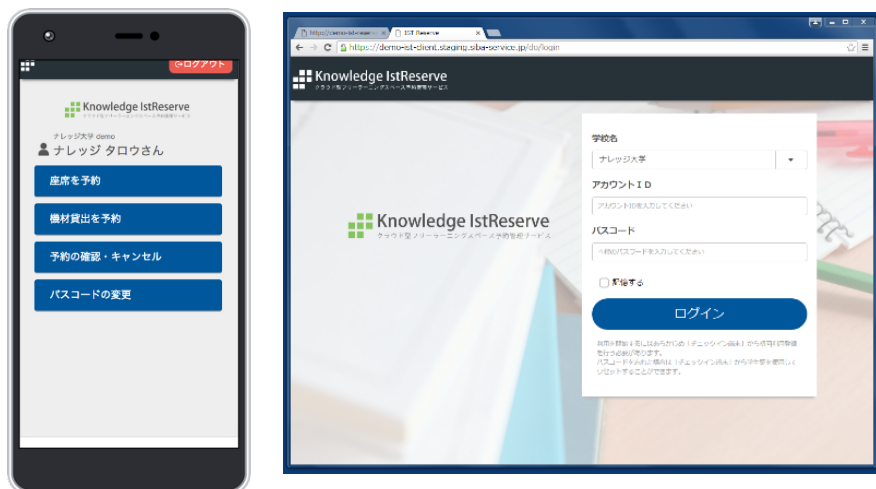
ログアウト

Knowledge IstReserve
クラウド型フリーラーニングスペース予約管理サービス

ナレッジ大学 demo
ナレッジ タロウさん

座席を予約

機材貸出を予約

予約の確認・キャンセル

パスコードの変更

https://demo-ist-client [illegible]
IST Reserve

https://demo-ist-client.staging.siba-service.jp/do/login

Knowledge IstReserve
クラウド型フリーラーニングスペース予約管理サービス

Knowledge IstReserve
クラウド型フリーラーニングスペース予約管理サービス

学校名
ナレッジ大学

アカウントＩＤ
アカウントIDを入力してください

パスコード
4桁のパスワードを入力してください

記憶する

ログイン

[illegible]